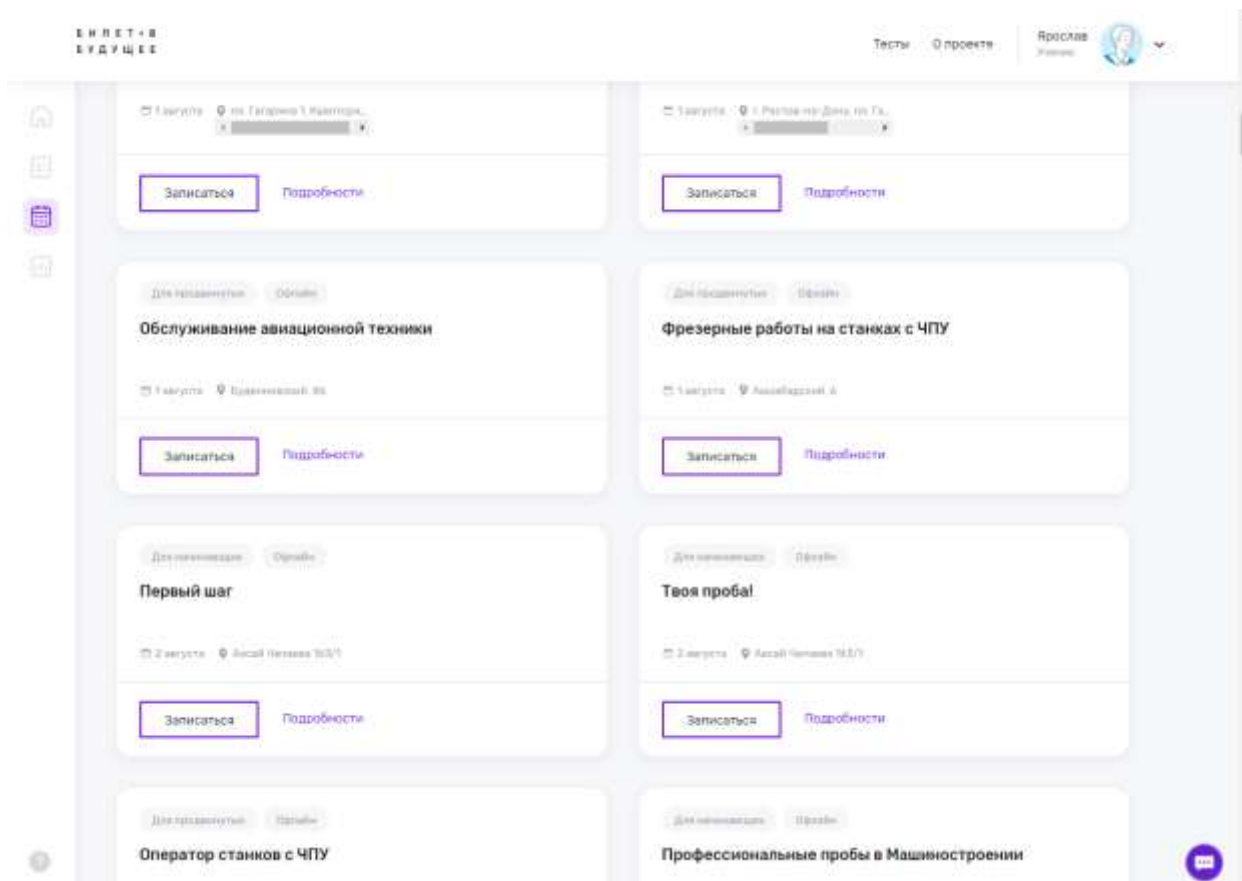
БИЛЕТ•В БУДУЩЕЕ

Тесты О проекте Ярослав Ученик

1 августа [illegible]

Записаться Подробности

1 августа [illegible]

Записаться Подробности

Для продвинутых Офлайн

Обслуживание авиационной техники

1 августа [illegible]

Записаться Подробности

Для продвинутых Офлайн

Фрезерные работы на станках с ЧПУ

1 августа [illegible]

Записаться Подробности

Для начинающих Офлайн

Первый шаг

2 августа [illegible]

Записаться Подробности

Для начинающих Офлайн

Твоя проба!

2 августа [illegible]

Записаться Подробности

Для продвинутых Офлайн

Оператор станков с ЧПУ

Для начинающих Офлайн

Профессиональные пробы в Машиностроении